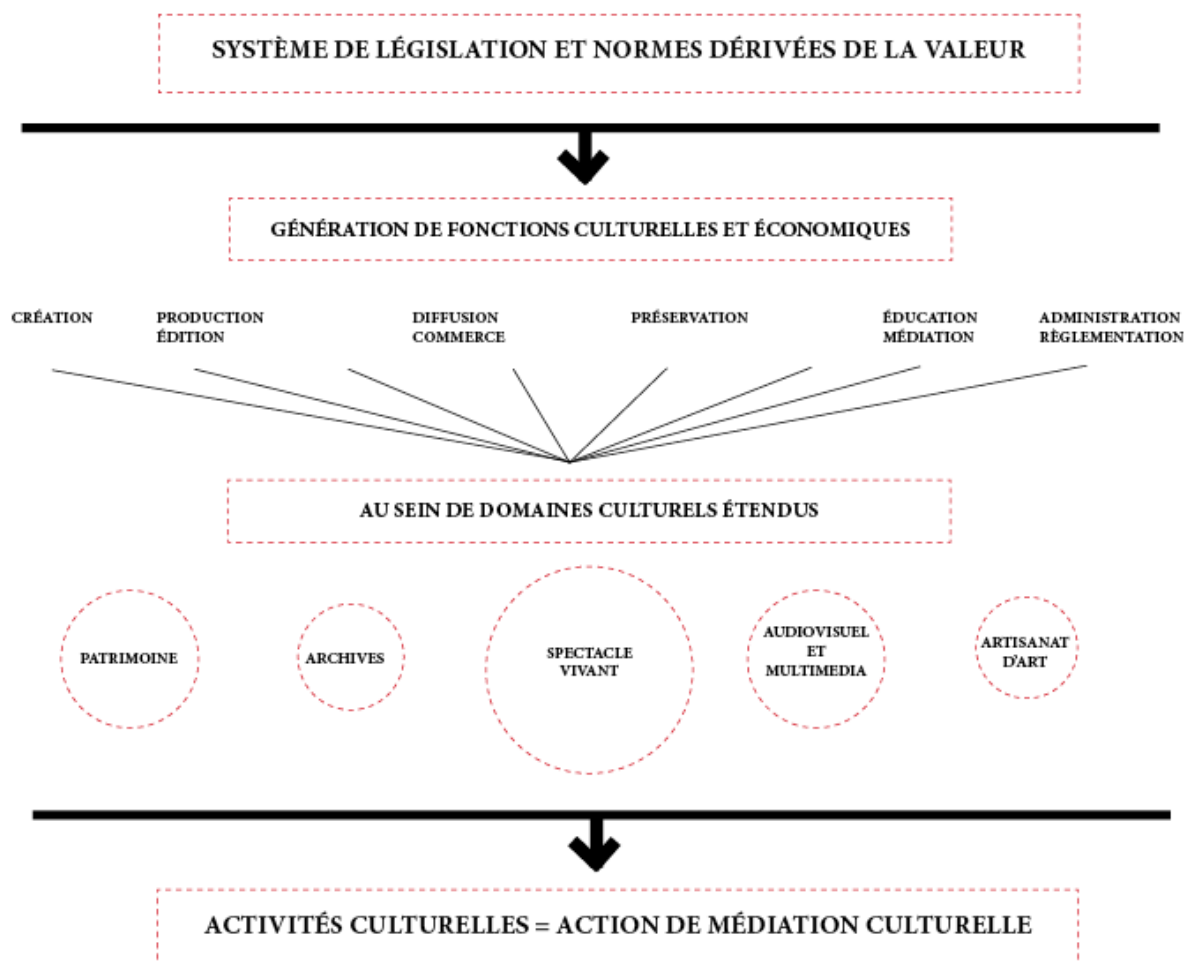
SYSTÈME DE LÉGISLATION ET NORMES DÉRIVÉES DE LA VALEUR

GÉNÉRATION DE FONCTIONS CULTURELLES ET ÉCONOMIQUES

CRÉATION

PRODUCTION ÉDITION

DIFFUSION COMMERCE

PRÉSERVATION

ÉDUCATION MÉDIATION

ADMINISTRATION RÈGLEMENTATION

AU SEIN DE DOMAINES CULTURELS ÉTENDUS

PATRIMOINE

ARCHIVES

SPECTACLE VIVANT

AUDIOVISUEL ET MULTIMEDIA

ARTISANAT D'ART

ACTIVITÉS CULTURELLES = ACTION DE MÉDIATION CULTURELLE